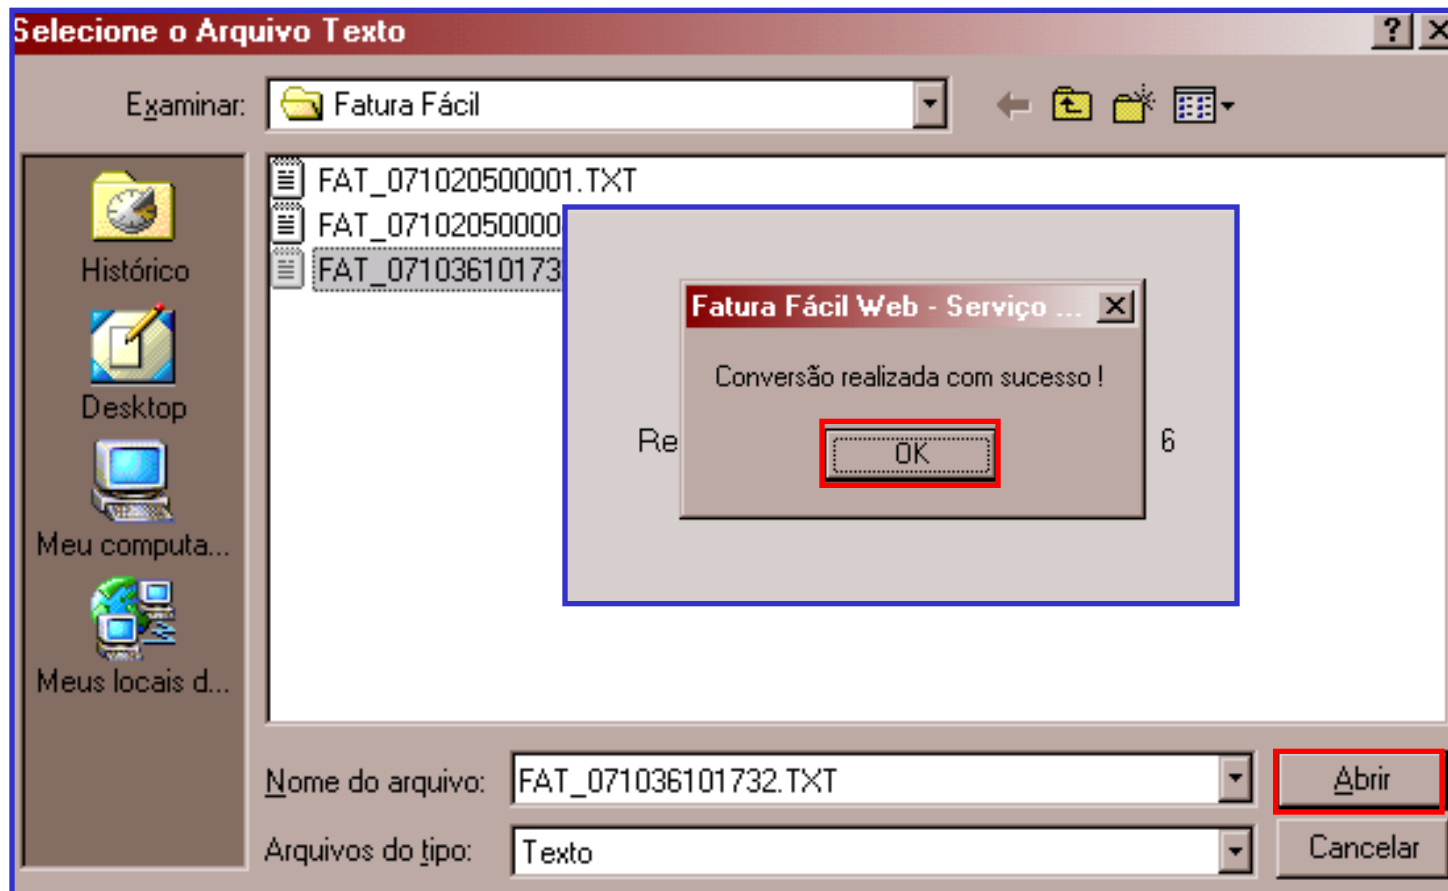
Selecione o Arquivo Texto

?

Examinar: Fatura Fácil

Histórico

Desktop

Meu computa...

Meus locais d...

FAT_071020500001.TXT

FAT_07102050000

FAT_07103610173

Re

6

Fatura Fácil Web - Serviço ...

Conversão realizada com sucesso !

OK

Nome do arquivo: FAT_071036101732.TXT

Abrir

Arquivos do tipo: Texto

Cancelar